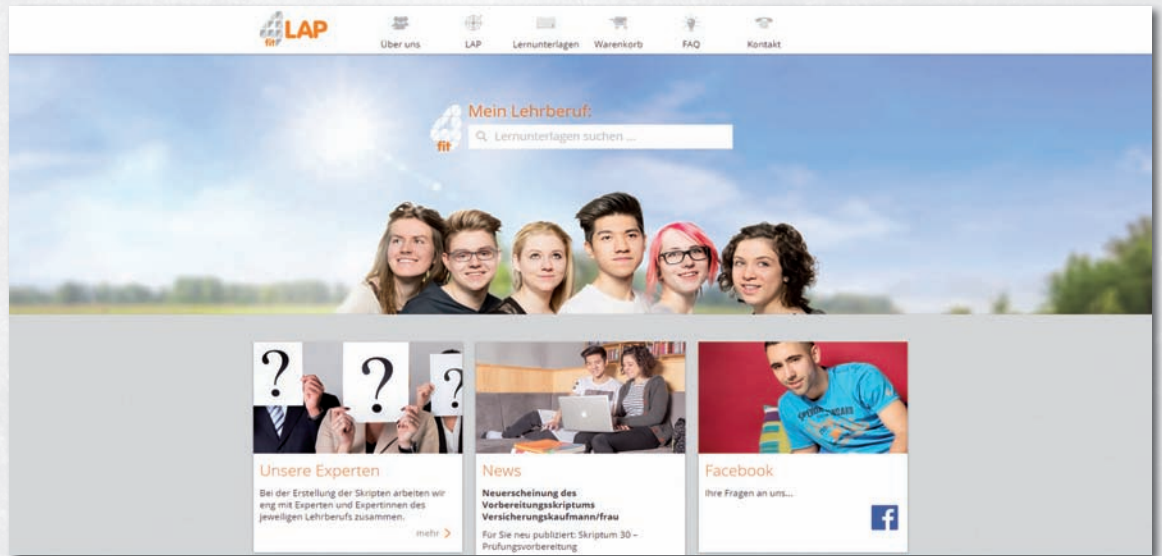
fit LAP

Über uns LAP Lernunterlagen Warenkorb FAQ Kontakt

Mein Lehrberuf:

Lernunterlagen suchen ...

Unsere Experten

Bei der Erstellung der Skripten arbeiten wir eng mit Experten und Expertinnen des jeweiligen Lehrberufs zusammen.

mehr

News

Neuerscheinung des Vorbereitungsskriptums Versicherungskaufmann/frau

Für Sie neu publiziert: Skriptum 30 – Prüfungsvorbereitung

Facebook

Ihre Fragen an uns...

f